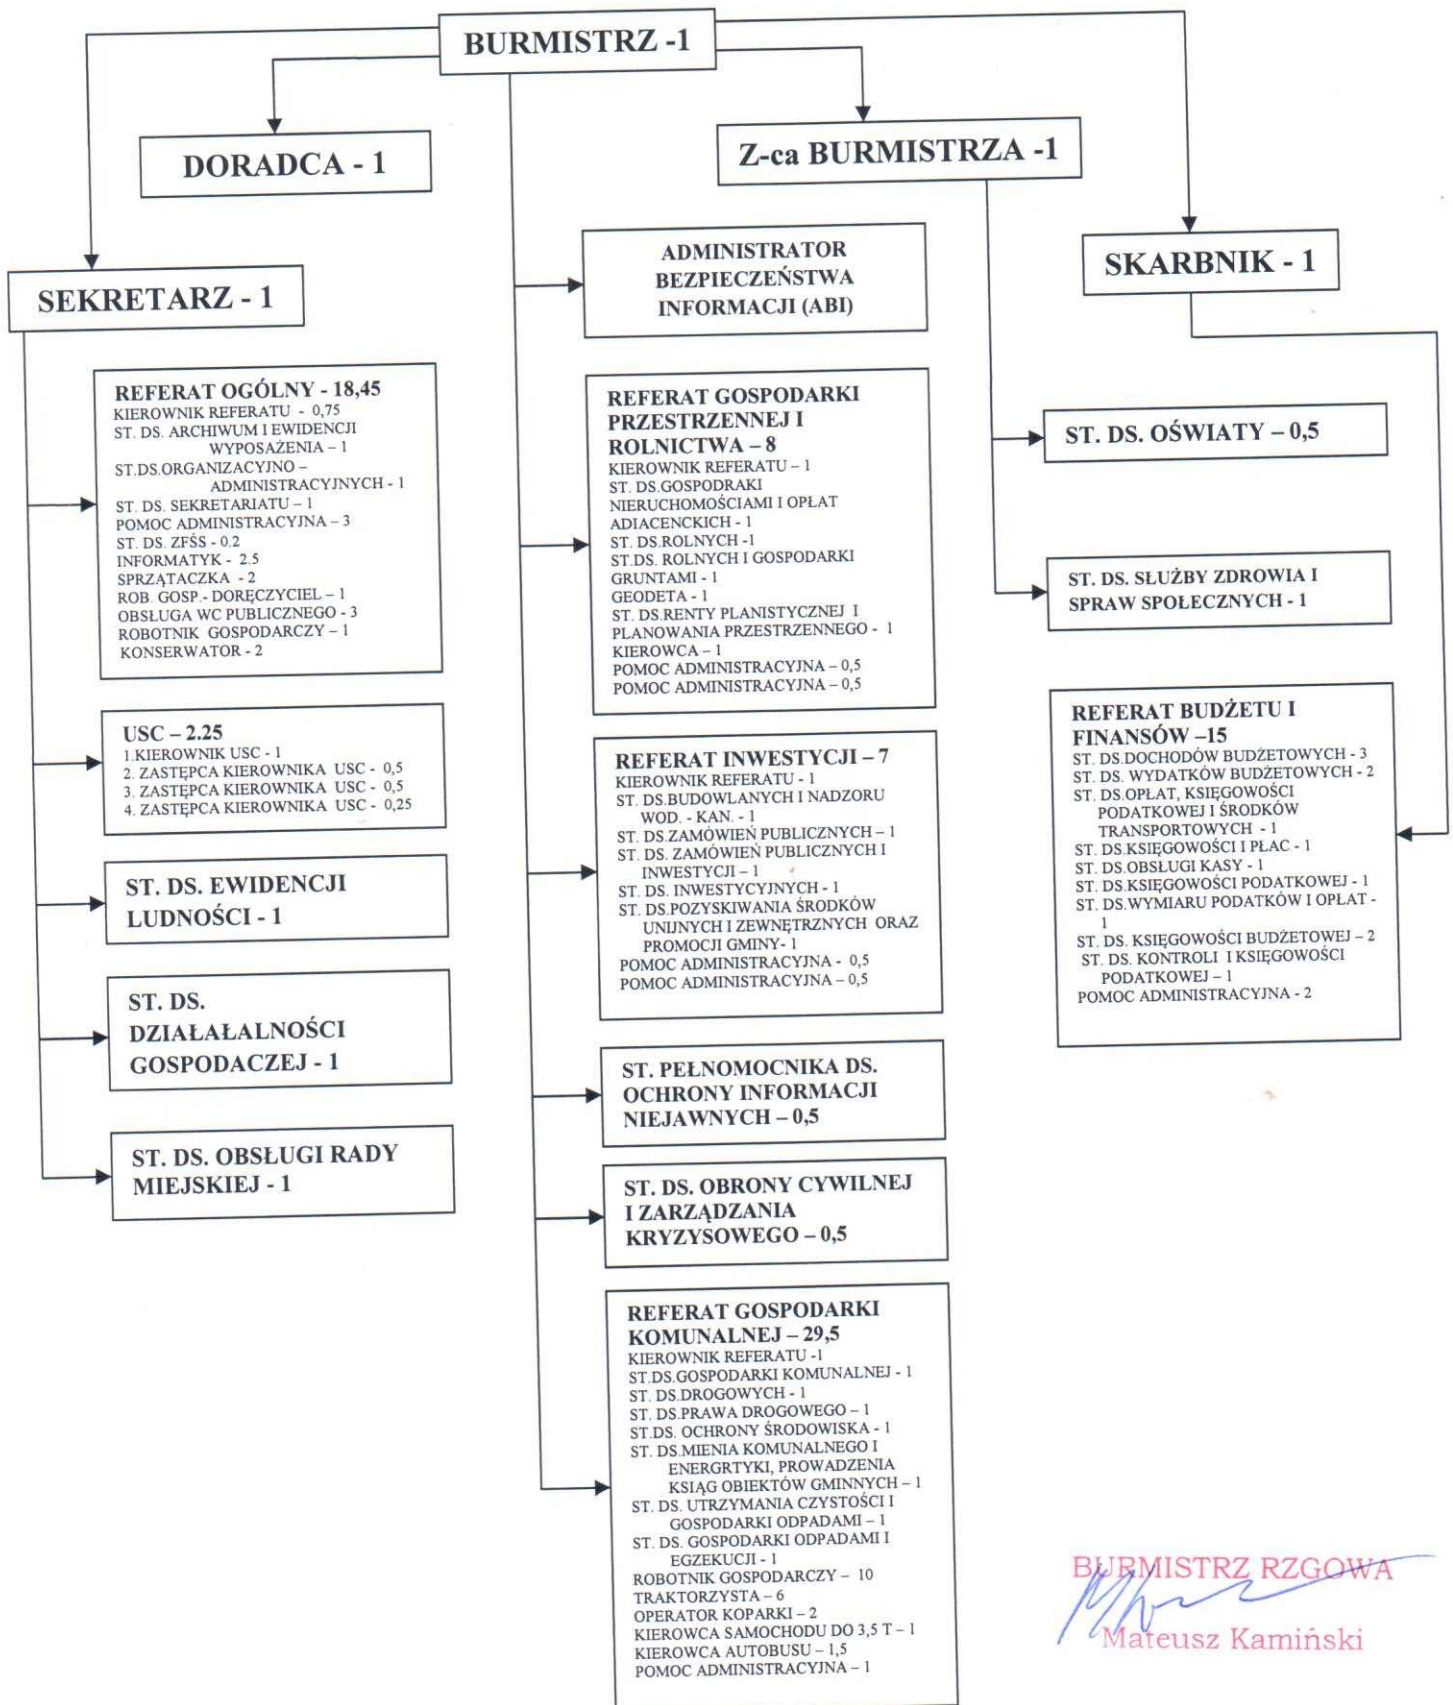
BURMISTRZ -1

DORADCA - 1

Z-ca BURMISTRZA -1

SEKRETARZ - 1

ADMINISTRATOR BEZPIECZEŃSTWA INFORMACJI (ABI)

SKARBNIK - 1

REFERAT OGÓLNY - 18,45
KIEROWNIK REFERATU - 0,75
ST. DS. ARCHIWUM I EWIDENCJI WYPOSAŻENIA - 1
ST.DS.ORGANIZACYJNO – ADMINISTRACYJNYCH - 1
ST. DS. SEKRETARIATU – 1
POMOC ADMINISTRACYJNA – 3
ST. DS. ZFŚS - 0.2
INFORMATYK - 2.5
SPRZĄTACZKA - 2
ROB. GOSP.- DORĘCZYCIEL – 1
OBSŁUGA WC PUBLICZNEGO - 3
ROBOTNIK GOSPODARCZY – 1
KONSERWATOR - 2

REFERAT GOSPODARKI PRZESTRZENNEJ I ROLNICTWA – 8
KIEROWNIK REFERATU – 1
ST. DS.GOSPODRAKI NIERUCHOMOŚCIAMI I OPŁAT ADIACENCKICH - 1
ST. DS.ROLNYCH -1
ST.DS. ROLNYCH I GOSPODARKI GRUNTAMI - 1
GEODETA - 1
ST. DS.RENTY PLANISTYCZNEJ I PLANOWANIA PRZESTRZENNEGO - 1
KIEROWCA – 1
POMOC ADMINISTRACYJNA – 0,5
POMOC ADMINISTRACYJNA – 0,5

ST. DS. OŚWIATY – 0,5

ST. DS. SŁUŻBY ZDROWIA I SPRAW SPOŁECZNYCH - 1

USC – 2.25
1.KIEROWNIK USC - 1
2. ZASTĘPCA KIEROWNIKA USC - 0,5
3. ZASTĘPCA KIEROWNIKA USC - 0,5
4. ZASTĘPCA KIEROWNIKA USC - 0,25

REFERAT INWESTYCJI – 7
KIEROWNIK REFERATU - 1
ST. DS.BUDOWLANYCH I NADZORU WOD. - KAN. - 1
ST. DS.ZAMÓWIEŃ PUBLICZNYCH – 1
ST. DS. ZAMÓWIEŃ PUBLICZNYCH I INWESTYCJI – 1
ST. DS. INWESTYCYJNYCH - 1
ST. DS.POZYSKIWANIA ŚRODKÓW UNIJNYCH I ZEWNĘTRZNYCH ORAZ PROMOCJI GMINY- 1
POMOC ADMINISTRACYJNA - 0,5
POMOC ADMINISTRACYJNA – 0,5

REFERAT BUDŻETU I FINANSÓW –15
ST. DS.DOCHODÓW BUDŻETOWYCH - 3
ST. DS. WYDATKÓW BUDŻETOWYCH - 2
ST. DS.OPŁAT, KSIĘGOWOŚCI PODATKOWEJ I ŚRODKÓW TRANSPORTOWYCH - 1
ST. DS.KSIĘGOWOŚCI I PŁAC - 1
ST. DS.OBSŁUGI KASY - 1
ST. DS.KSIĘGOWOŚCI PODATKOWEJ - 1
ST. DS.WYMIARU PODATKÓW I OPŁAT - 1
ST. DS. KSIĘGOWOŚCI BUDŻETOWEJ – 2
ST. DS. KONTROLI I KSIĘGOWOŚCI PODATKOWEJ – 1
POMOC ADMINISTRACYJNA - 2

ST. DS. EWIDENCJI LUDNOŚCI - 1

ST. DS. DZIAŁAŁALNOŚCI GOSPODACZEJ - 1

ST. DS. OBSŁUGI RADY MIEJSKIEJ - 1

ST. PEŁNOMOCNIKA DS. OCHRONY INFORMACJI NIEJAWNYCH – 0,5

ST. DS. OBRONY CYWILNEJ I ZARZĄDZANIA KRYZYSOWEGO – 0,5

REFERAT GOSPODARKI KOMUNALNEJ – 29,5
KIEROWNIK REFERATU -1
ST.DS.GOSPODARKI KOMUNALNEJ - 1
ST. DS.DROGOWYCH - 1
ST. DS.PRAWA DROGOWEGO – 1
ST.DS. OCHRONY ŚRODOWISKA - 1
ST. DS.MIENIA KOMUNALNEGO I ENERGRTYKI, PROWADZENIA KSIĄG OBIEKTÓW GMINNYCH – 1
ST. DS. UTRZYMANIA CZYSTOŚCI I GOSPODARKI ODPADAMI – 1
ST. DS. GOSPODARKI ODPADAMI I EGZEKUCJI - 1
ROBOTNIK GOSPODARCZY – 10
TRAKTORZYSTA – 6
OPERATOR KOPARKI – 2
KIEROWCA SAMOCHODU DO 3,5 T – 1
KIEROWCA AUTOBUSU – 1,5
POMOC ADMINISTRACYJNA – 1

BURMISTRZ RZGOWA
Mateusz Kamiński